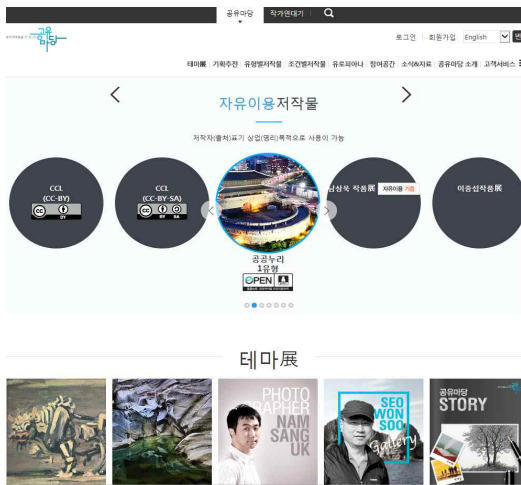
공유마당 | 작가연대기 |

공유마당

로그인 | 회원가입 | English

테마展 | 기획추천 | 유형별저작물 | 조건별저작물 | 유로피아나 | 참여공간 | 소식&자료 | 공유마당 소개 | 고객서비스

자유이용저작물

저작자(출처)표기 상업(영리)목적으로 사용이 가능

CCL (CC-BY)

CCL (CC-BY-SA)

공공누리 1유형

OPEN

남상욱 작품展 자유이용 가능

이중섭작품展

테마展

PHOTO GRAPHER NAM SANG UK

SEO WON SOO Gallery

공유마당 STORY